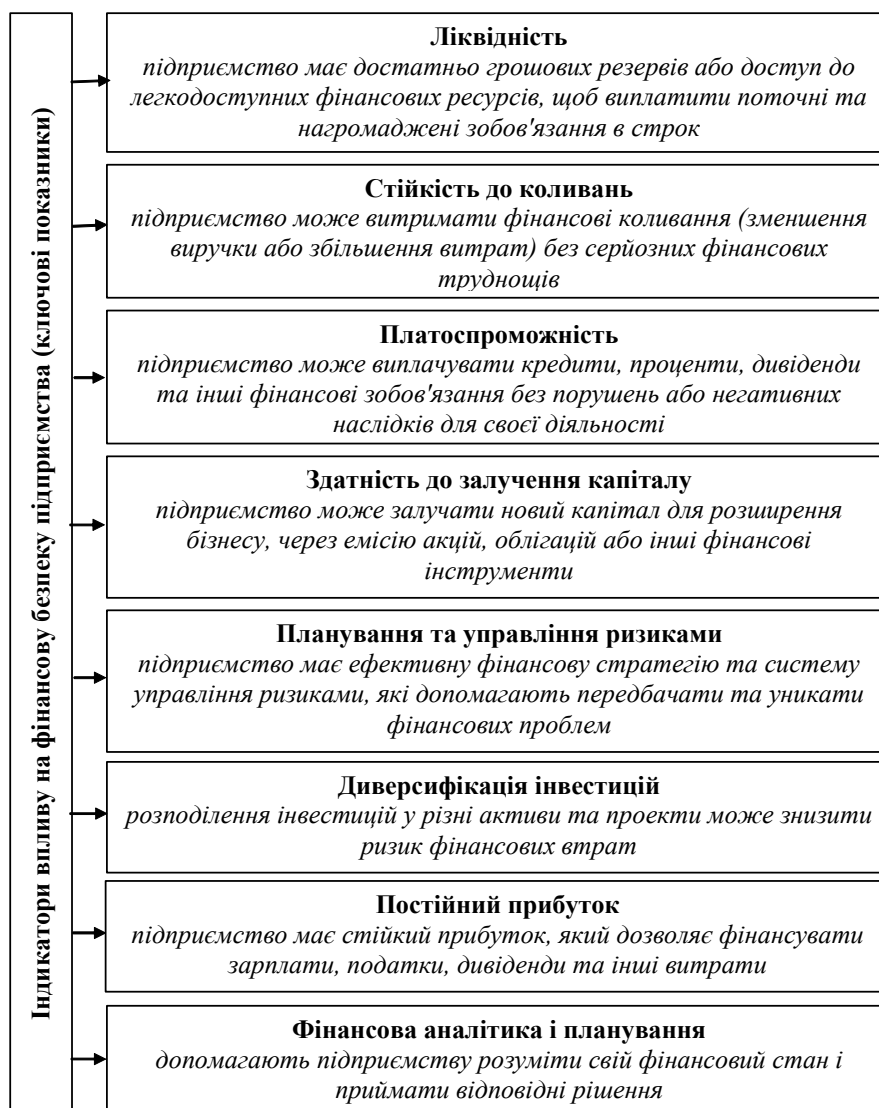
Індикатори впливу на фінансову безпеку підприємства (ключові показники)

**Ліквідність**
підприємство має достатньо грошових резервів або доступ до легкодоступних фінансових ресурсів, щоб виплатити поточні та нагромаджені зобов'язання в строк

**Стійкість до коливань**
підприємство може витримати фінансові коливання (зменшення виручки або збільшення витрат) без серйозних фінансових труднощів

**Платоспроможність**
підприємство може виплачувати кредити, проценти, дивіденди та інші фінансові зобов'язання без порушень або негативних наслідків для своєї діяльності

**Здатність до залучення капіталу**
підприємство може залучати новий капітал для розширення бізнесу, через емісію акцій, облігацій або інші фінансові інструменти

**Планування та управління ризиками**
підприємство має ефективну фінансову стратегію та систему управління ризиками, які допомагають передбачати та уникати фінансових проблем

**Диверсифікація інвестицій**
розподілення інвестицій у різні активи та проекти може знизити ризик фінансових втрат

**Постійний прибуток**
підприємство має стійкий прибуток, який дозволяє фінансувати зарплати, податки, дивіденди та інші витрати

**Фінансова аналітика і планування**
допомагають підприємству розуміти свій фінансовий стан і приймати відповідні рішення